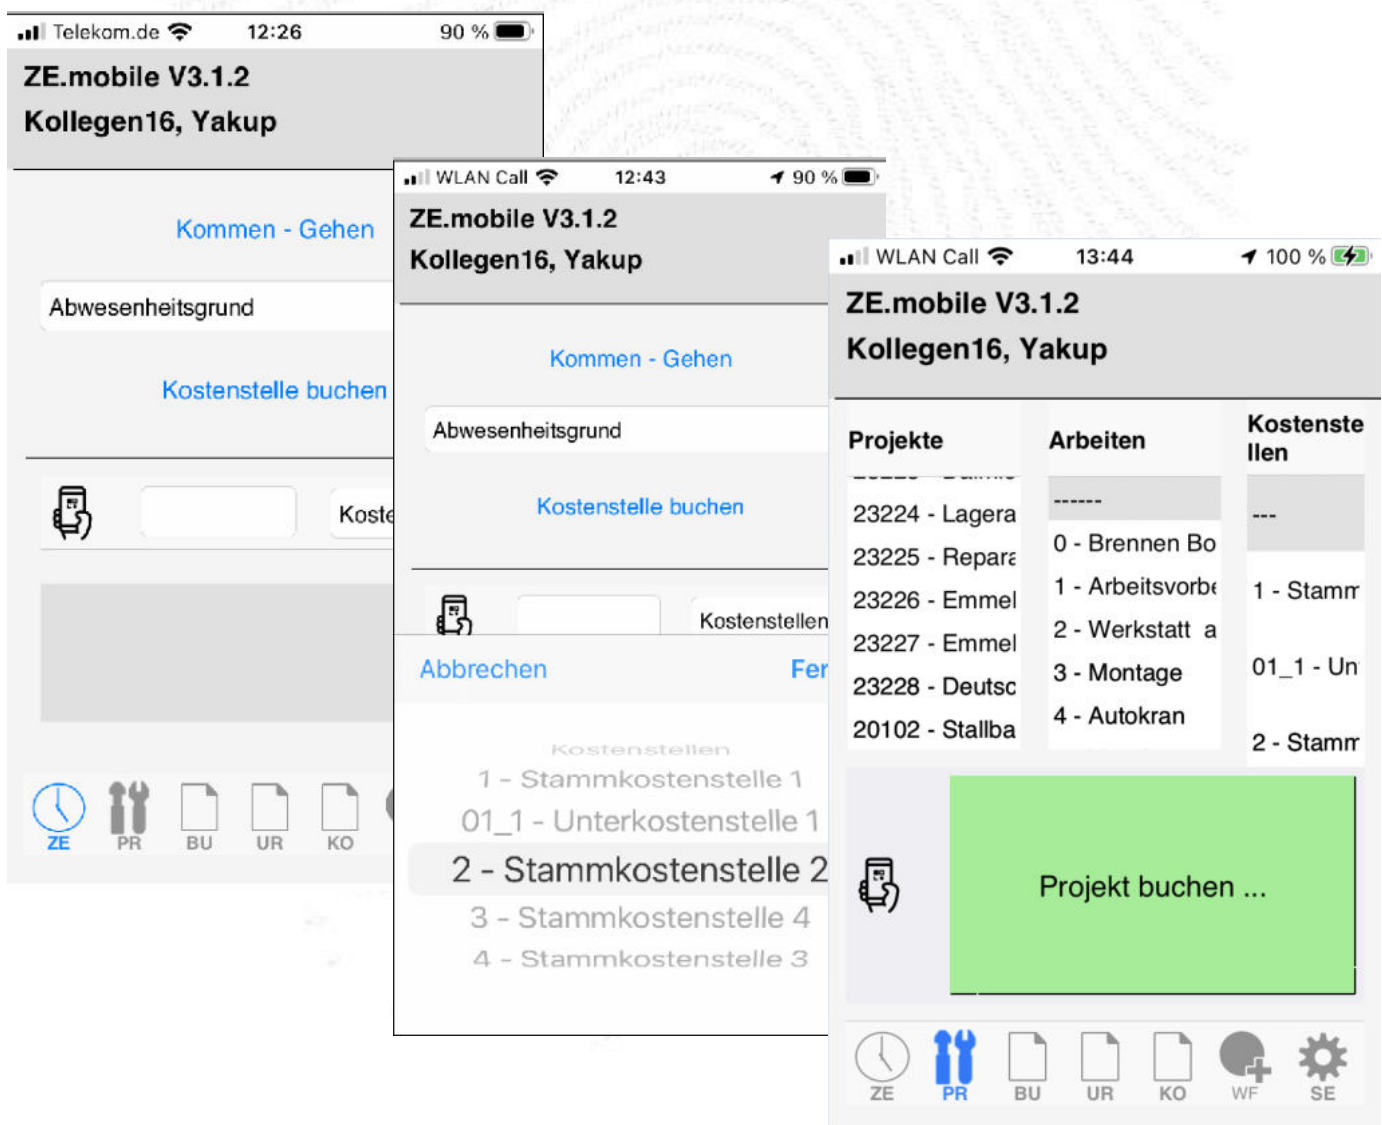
Telekom.de 12:26 90 %

ZE.mobile V3.1.2
Kollegen16, Yakup

Kommen - Gehen

Abwesenheitsgrund

Kostenstelle buchen

Koste

ZE PR BU UR KO

WLAN Call 12:43 90 %

ZE.mobile V3.1.2
Kollegen16, Yakup

Kommen - Gehen

Abwesenheitsgrund

Kostenstelle buchen

Kostenstellen

Abbrechen Fer

Kostenstellen
1 - Stammkostenstelle 1
01_1 - Unterkostenstelle 1
2 - Stammkostenstelle 2
3 - Stammkostenstelle 4
4 - Stammkostenstelle 3

WLAN Call 13:44 100 %

ZE.mobile V3.1.2
Kollegen16, Yakup

| Projekte | Arbeiten | Kostenstellen |
|---|---|---|
| 23224 - Lagera | ------ | --- |
| 23225 - Repara | 0 - Brennen Bo | 1 - Stamm |
| 23226 - Emmel | 1 - Arbeitsvorb | 01_1 - Un |
| 23227 - Emmel | 2 - Werkstatt a | 2 - Stamm |
| 23228 - Deutsc | 3 - Montage | |
| 20102 - Stallba | 4 - Autokran | |

Projekt buchen ...

ZE PR BU UR KO WF SE